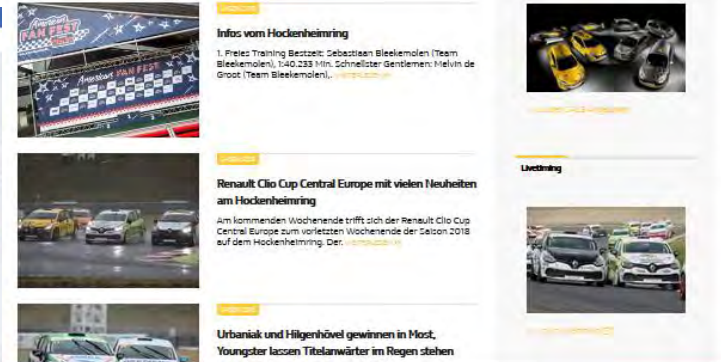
American FAN FEST

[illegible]

Infos vom Hockenheimring

1. Freies Training Bestzeit: Sebastiaan Bleekemolen (Team Bleekemolen), 1:40.233 Min. Schnellster Gentlemen: Melvin de Groot (Team Bleekemolen),.. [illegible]

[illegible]

Renault Clio Cup Central Europe mit vielen Neuheiten am Hockenheimring

Am kommenden Wochenende trifft sich der Renault Clio Cup Central Europe zum vorletzten Wochenende der Saison 2018 auf dem Hockenheimring. Der.. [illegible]

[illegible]

Urbaniak und Hilgenhövel gewinnen in Most, Youngster lassen Titelanwärter im Regen stehen

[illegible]

Livetiming

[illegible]